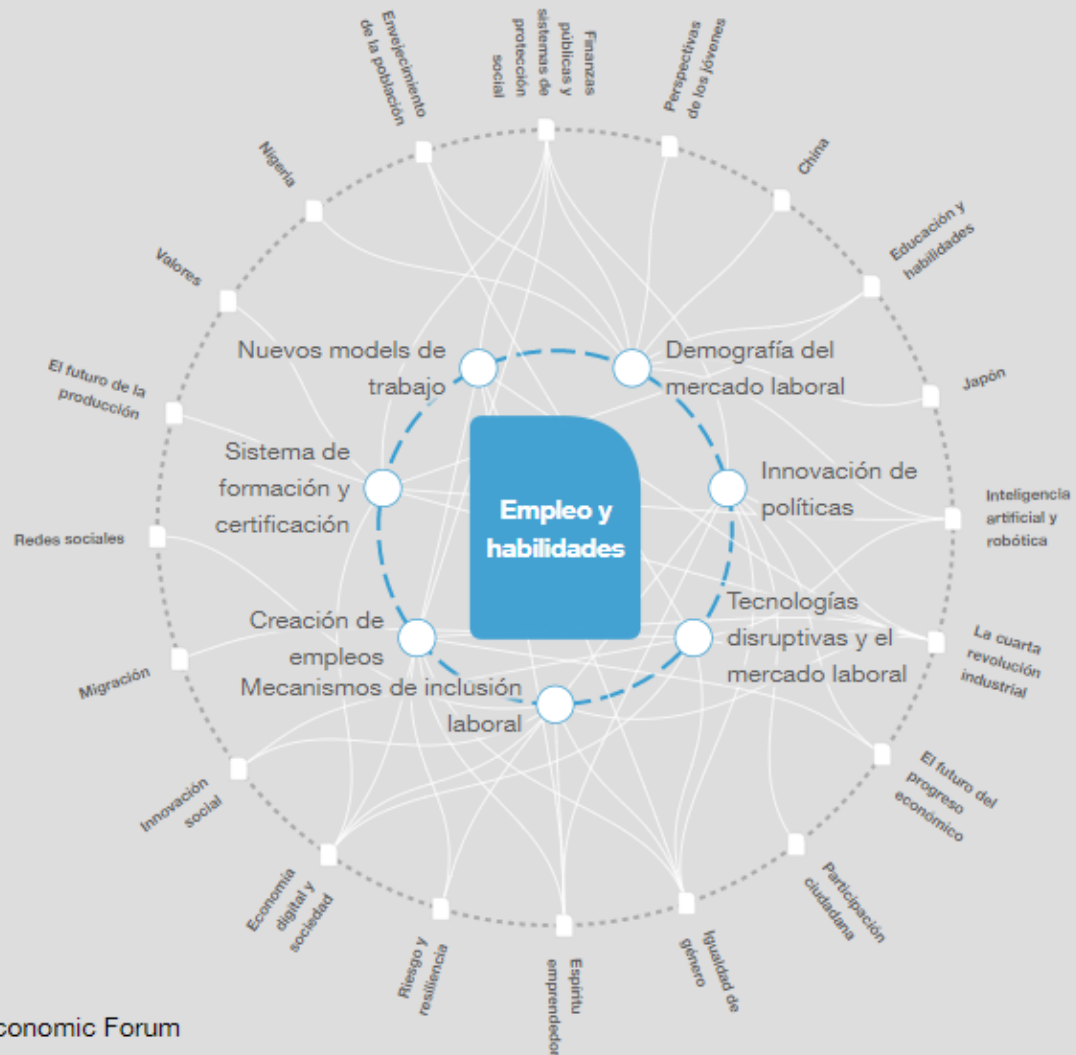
Empleo y habilidades

Nuevos models de trabajo

Demografía del mercado laboral

Sistema de formación y certificación

Innovación de políticas

Creación de empleos

Tecnologías disruptivas y el mercado laboral

Mecanismos de inclusión laboral

Envejecimiento de la población

Finanzas públicas y sistemas de protección social

Perspectivas de los jóvenes

China

Educación y habilidades

Japón

Inteligencia artificial y robótica

La cuarta revolución industrial

El futuro del progreso económico

Participación ciudadana

Igualdad de género

Espíritu emprendedor

Riesgo y resiliencia

Economía digital y sociedad

Innovación social

Migración

Redes sociales

El futuro de la producción

Valores

Nigeria

conomic Forum